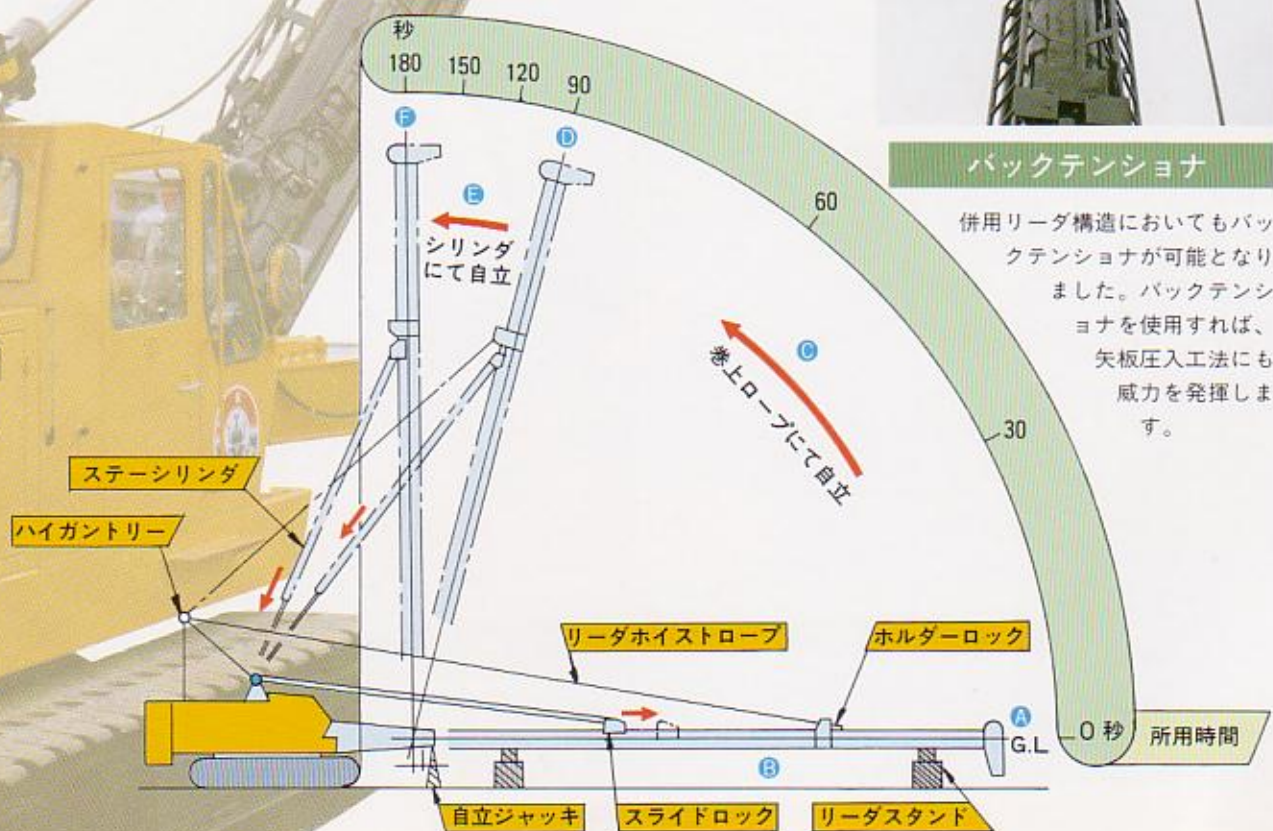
秒
180 150 120 90
60
30
0 秒
所用時間

F
D
E
シリンダにて自立
C
巻上ロープにて自立
A
G.L
B

バックテンショナ

併用リーダ構造においてもバックテンショナが可能となりました。バックテンショナを使用すれば、矢板圧入工法にも威力を発揮します。

ステーシリンダ
ハイガントリー
リーダホイストロープ
ホルダーロック
自立ジャッキ
スライドロック
リーダスタンド